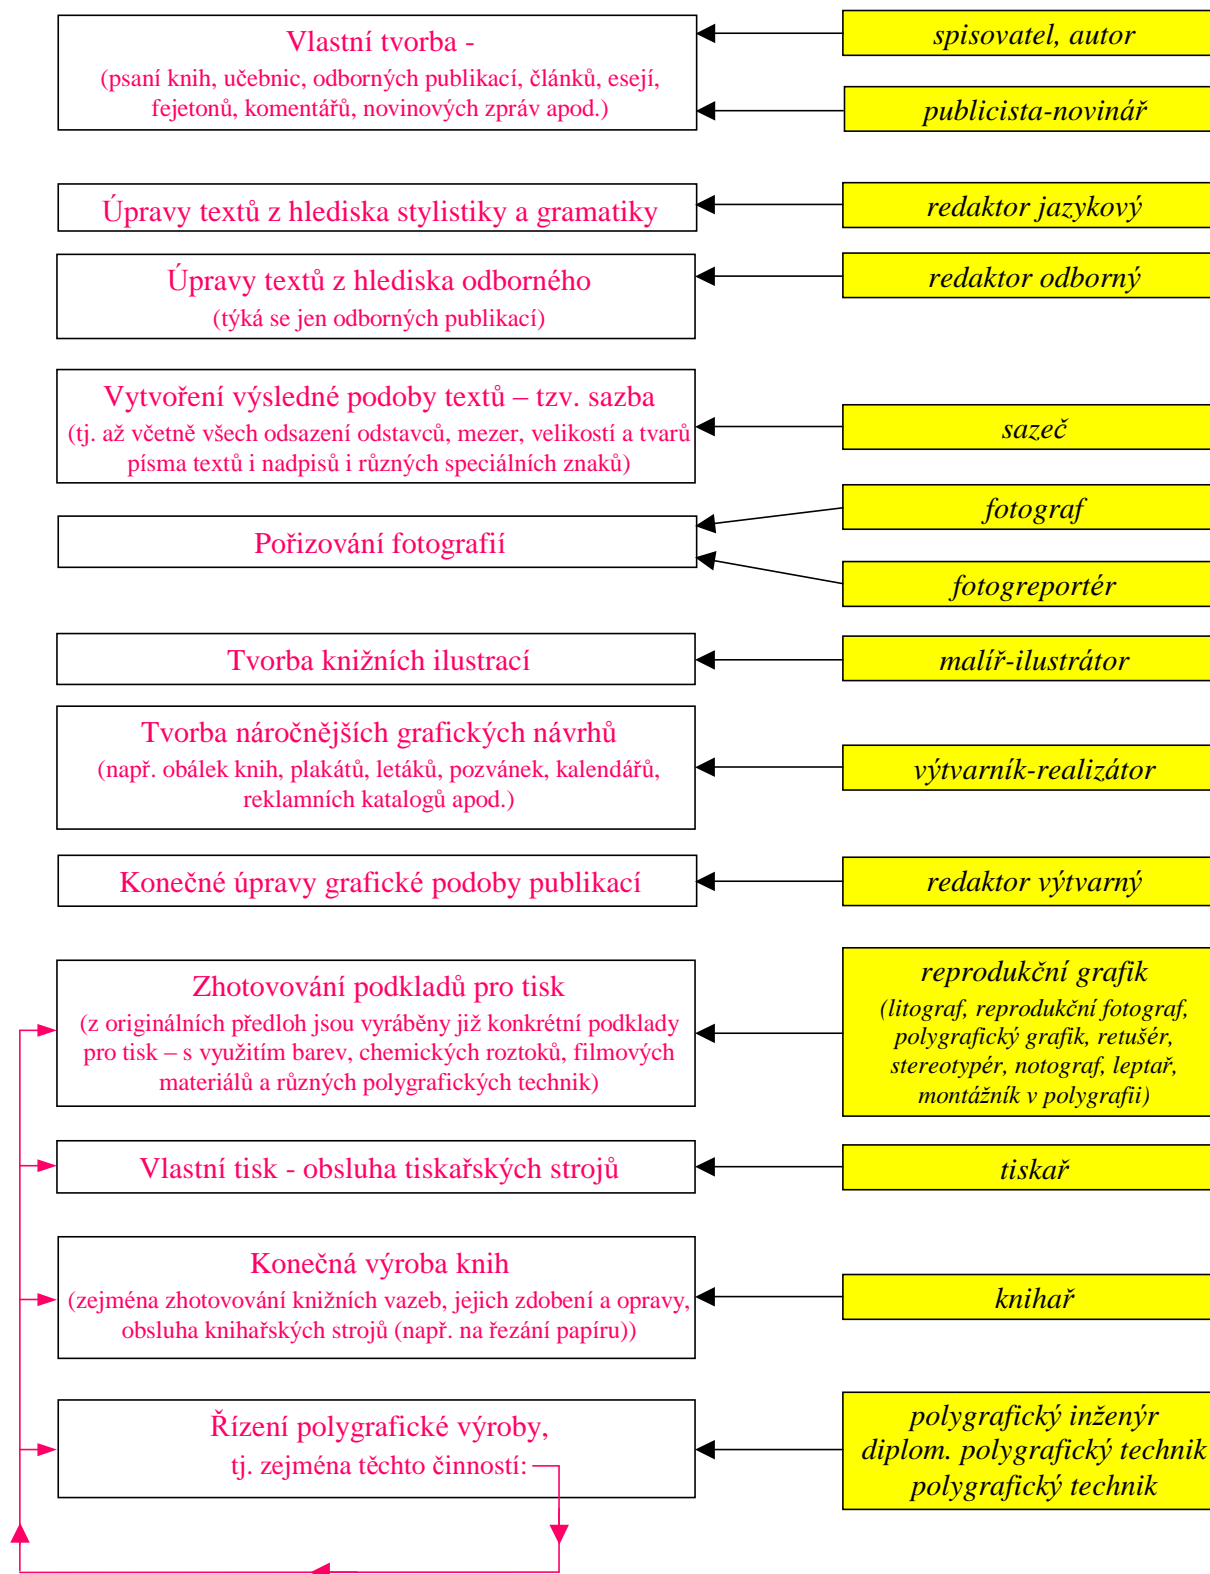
Vlastní tvorba -
(psaní knih, učebnic, odborných publikací, článků, esejí, fejetonů, komentářů, novinových zpráv apod.)

spisovatel, autor

publicista-novinář

Úpravy textů z hlediska stylistiky a gramatiky

redaktor jazykový

Úpravy textů z hlediska odborného
(týká se jen odborných publikací)

redaktor odborný

Vytvoření výsledné podoby textů – tzv. sazba
(tj. až včetně všech odsazení odstavců, mezer, velikostí a tvarů písma textů i nadpisů i různých speciálních znaků)

sazeč

Pořizování fotografií

fotograf

fotogreportér

Tvorba knižních ilustrací

malíř-ilustrátor

Tvorba náročnějších grafických návrhů
(např. obálek knih, plakátů, letáků, pozvánek, kalendářů, reklamních katalogů apod.)

výtvarník-realizátor

Konečné úpravy grafické podoby publikací

redaktor výtvarný

Zhotovování podkladů pro tisk
(z originálních předloh jsou vyráběny již konkrétní podklady pro tisk – s využitím barev, chemických roztoků, filmových materiálů a různých polygrafických technik)

reprodukční grafik
(litograf, reprodukční fotograf, polygrafický grafik, retušér, stereotypér, notograf, leptař, montážník v polygrafii)

Vlastní tisk - obsluha tiskařských strojů

tiskař

Konečná výroba knih
(zejména zhotovování knižních vazeb, jejich zdobení a opravy, obsluha knihařských strojů (např. na řezání papíru))

knihař

Řízení polygrafické výroby,
tj. zejména těchto činností:

polygrafický inženýr
diplom. polygrafický technik
polygrafický technik